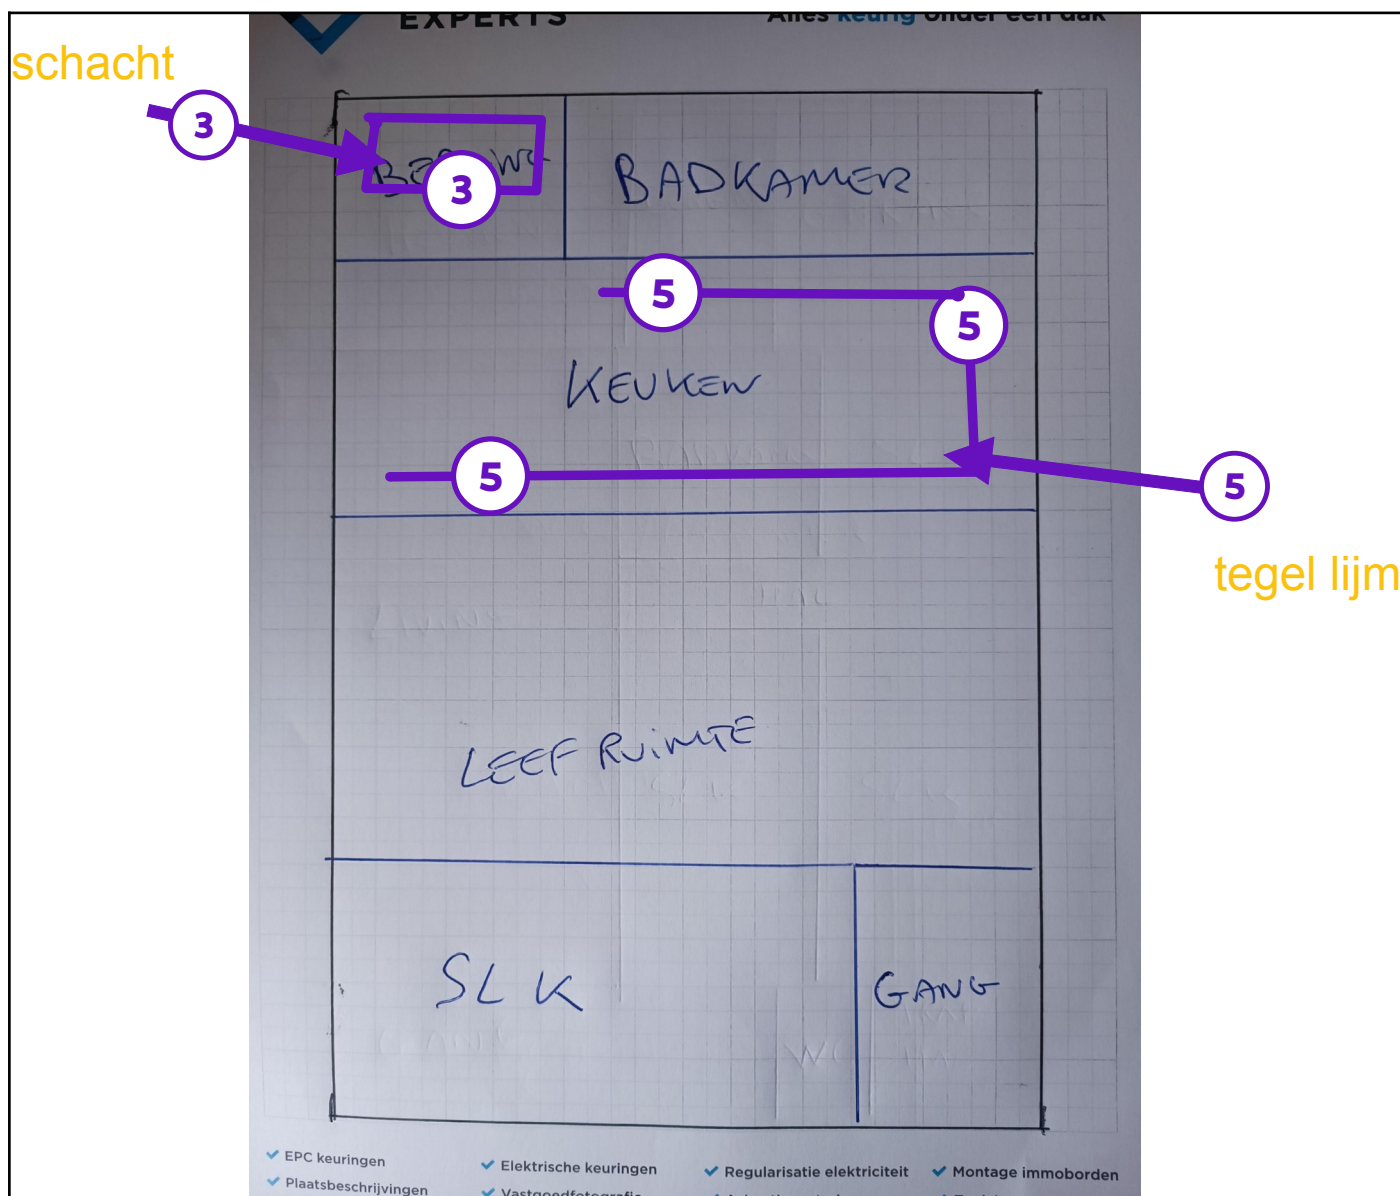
schacht

EXPERTS

Alles keurig onder een dak

3

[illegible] WC

3

BADKAMER

5

5

KEUKEN

5

5

tegel lijm

LEEF RUIMTE

SLK

GANG

EPC keuringen

Plaatsbeschrijvingen

Elektrische keuringen

Vastgoedfotografie

Regularisatie elektriciteit

Montage immoborden